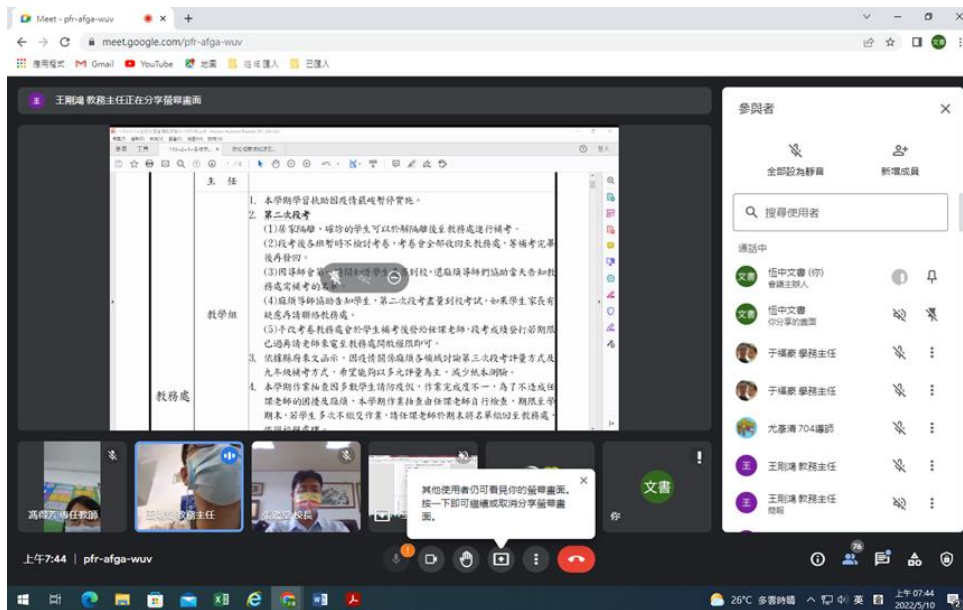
Meet - pfr-afga-wuv ×
meet.google.com/pfr-afga-wuv
應用程式 Gmail YouTube 地圖 從IE匯入 已匯入

王 王則鴻 教務主任正在分享螢幕畫面

| 主任 | |
|---|---|
| 教學組 | 1. 本學期習扶助因疫情嚴峻暫停實施。<br>2. 第二次段考<br>(1)居家隔離、確診的學生可以於解隔離後至教務處進行補考。<br>(2)段考後各班暫時不檢討考卷，考卷會全部收回至教務處，等補考完畢後再發回。<br>(3)因導師會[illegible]到校，還麻煩導師們協助當天告知教務處寫補考的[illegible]<br>(4)麻煩導師協助告知學生，第二次段考畫量到校考試，如果學生家長有疑慮再請聯絡教務處。<br>(5)予段考卷教務處會於學生補考後發給任課老師，段考成績登打若期限已過再請老師來電至教務處開啟權限即可。 |
| 教務處 | 3. 依據縣府來文函示，因疫情關係麻煩各領域討論第三次段考評量方式及九年級補考方式，希望能夠以多元評量為主，減少紙本測驗。<br>4. 本學期作業抽查因多數學生請防疫假，作業完成度不一，為了不造成班課老師的困擾及麻煩，本學期作業抽查由任課老師自行檢查，期限至學期末，若學生多次不繳交作業，請任課老師期末將名單繳回至教務處，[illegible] |

參與者
全部設為靜音
新增成員
搜尋使用者
通話中
文書 恆中文書 (你) 會議主辦人
文書 恆中文書 你分享的畫面
于福豪 學務主任
于福豪 學務主任
尤薏清 704導師
王 王則鴻 教務主任
王 王則鴻 教務主任 簡報

馮輝芳 專任教師
王則鴻 教務主任
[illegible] 校長
文書
你

其他使用者仍可看見你的螢幕畫面。按一下即可繼續或取消分享螢幕畫面。

上午7:44 | pfr-afga-wuv
76
26°C 多雲時晴 英 上午 07:44 2022/5/10